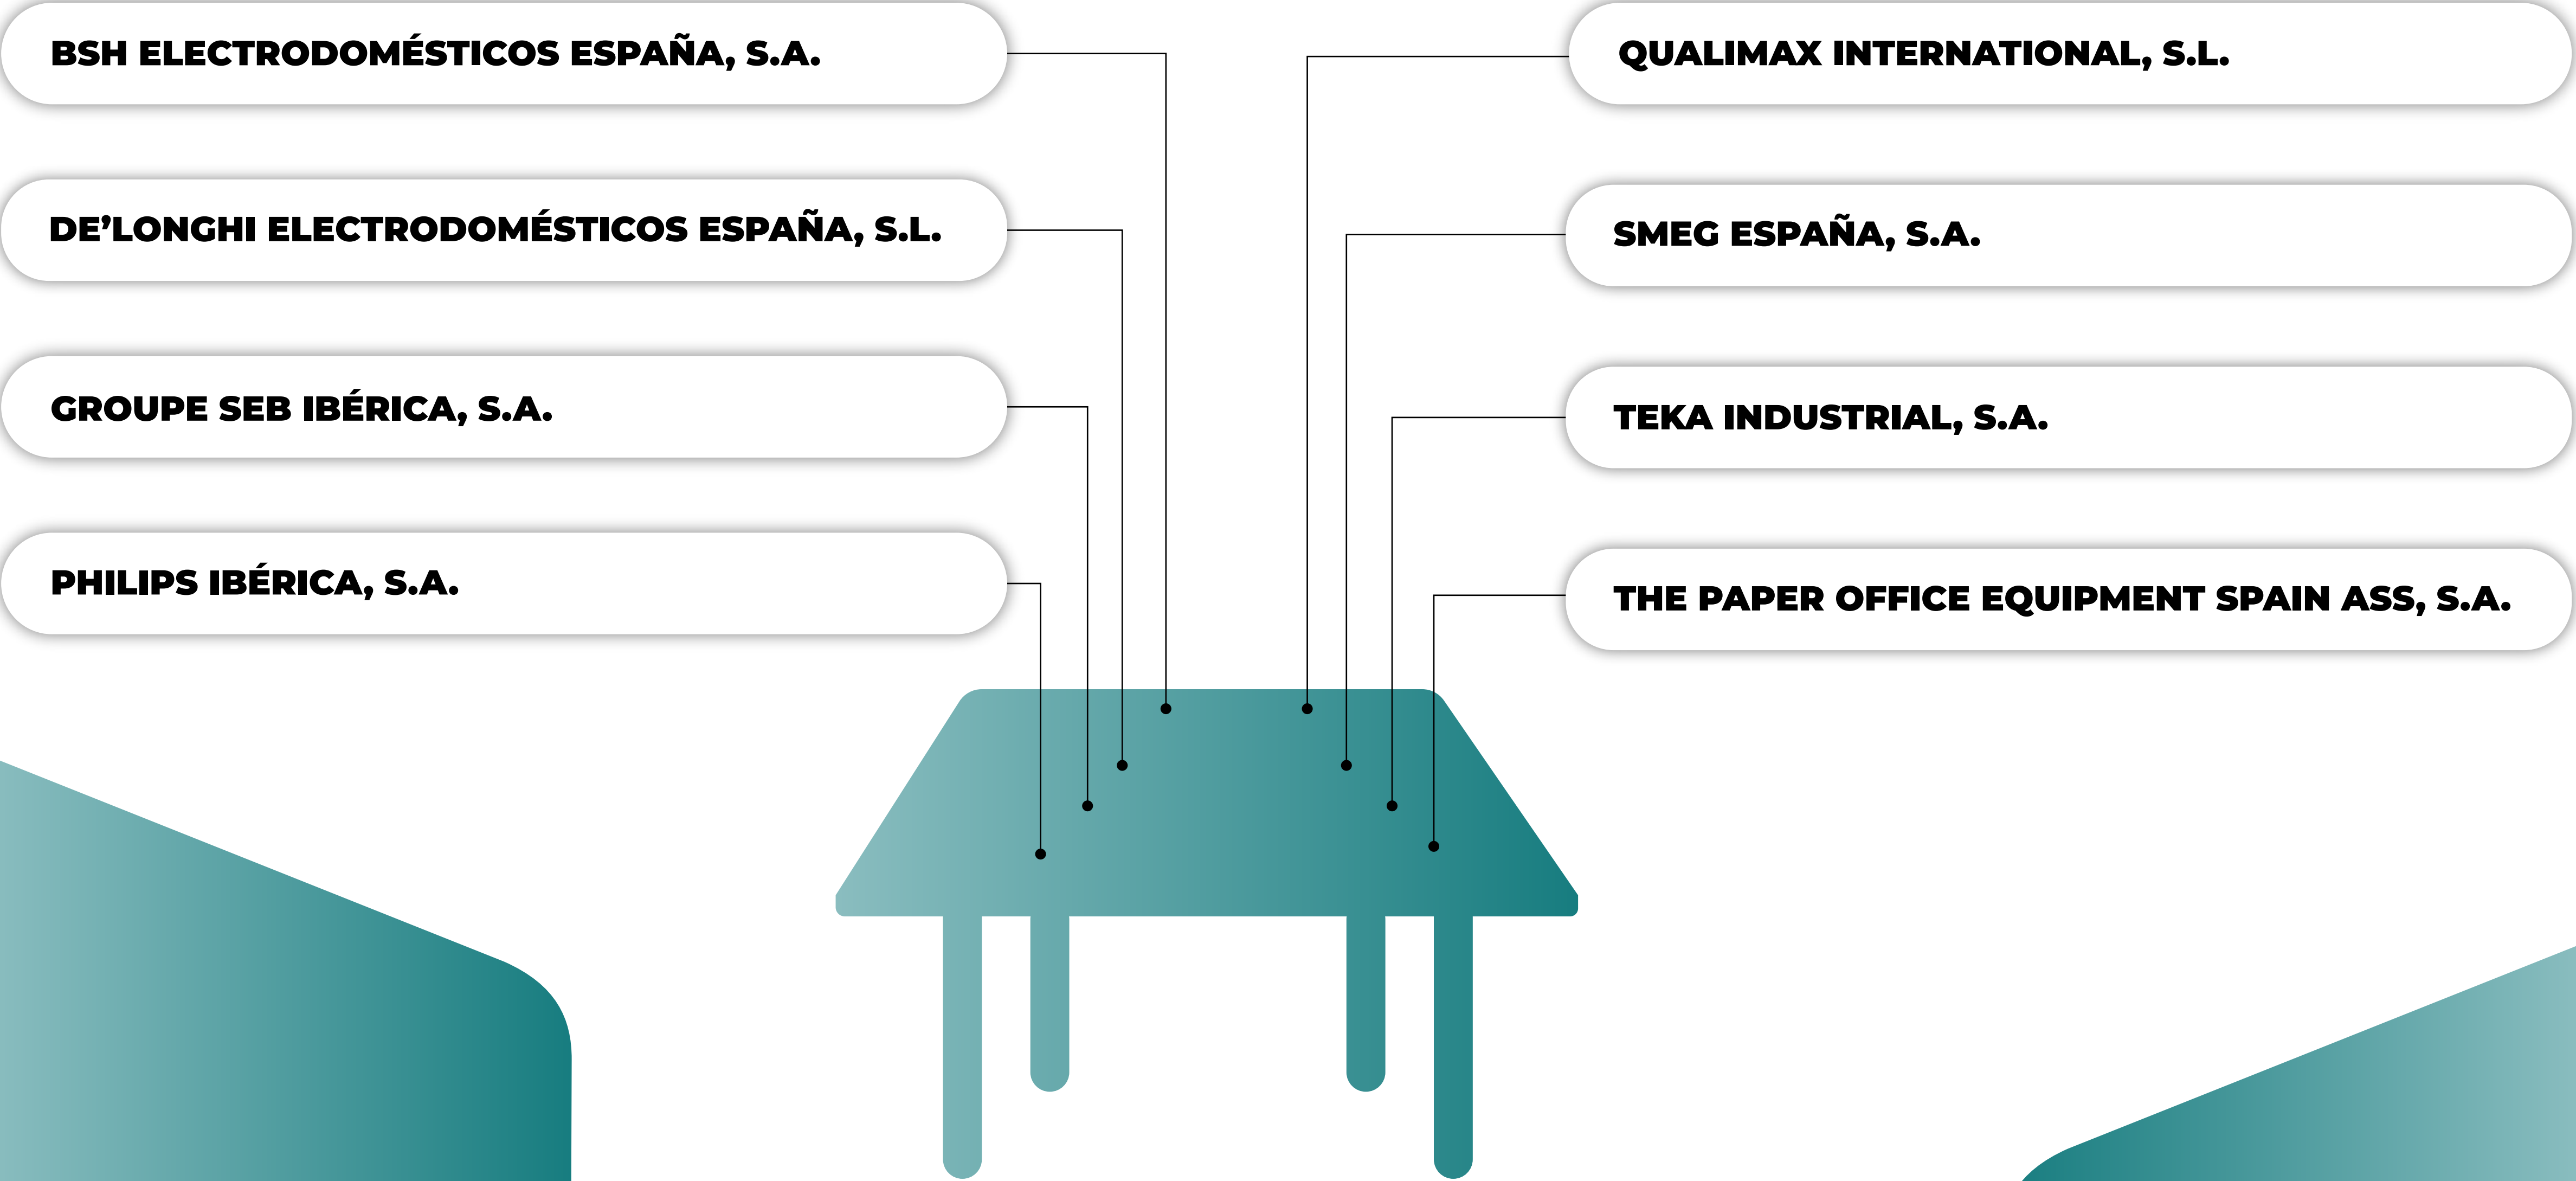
BSH ELECTRODOMÉSTICOS ESPAÑA, S.A.

QUALIMAX INTERNATIONAL, S.L.

DE'LONGHI ELECTRODOMÉSTICOS ESPAÑA, S.L.

SMEG ESPAÑA, S.A.

GROUPE SEB IBÉRICA, S.A.

TEKA INDUSTRIAL, S.A.

PHILIPS IBÉRICA, S.A.

THE PAPER OFFICE EQUIPMENT SPAIN ASS, S.A.